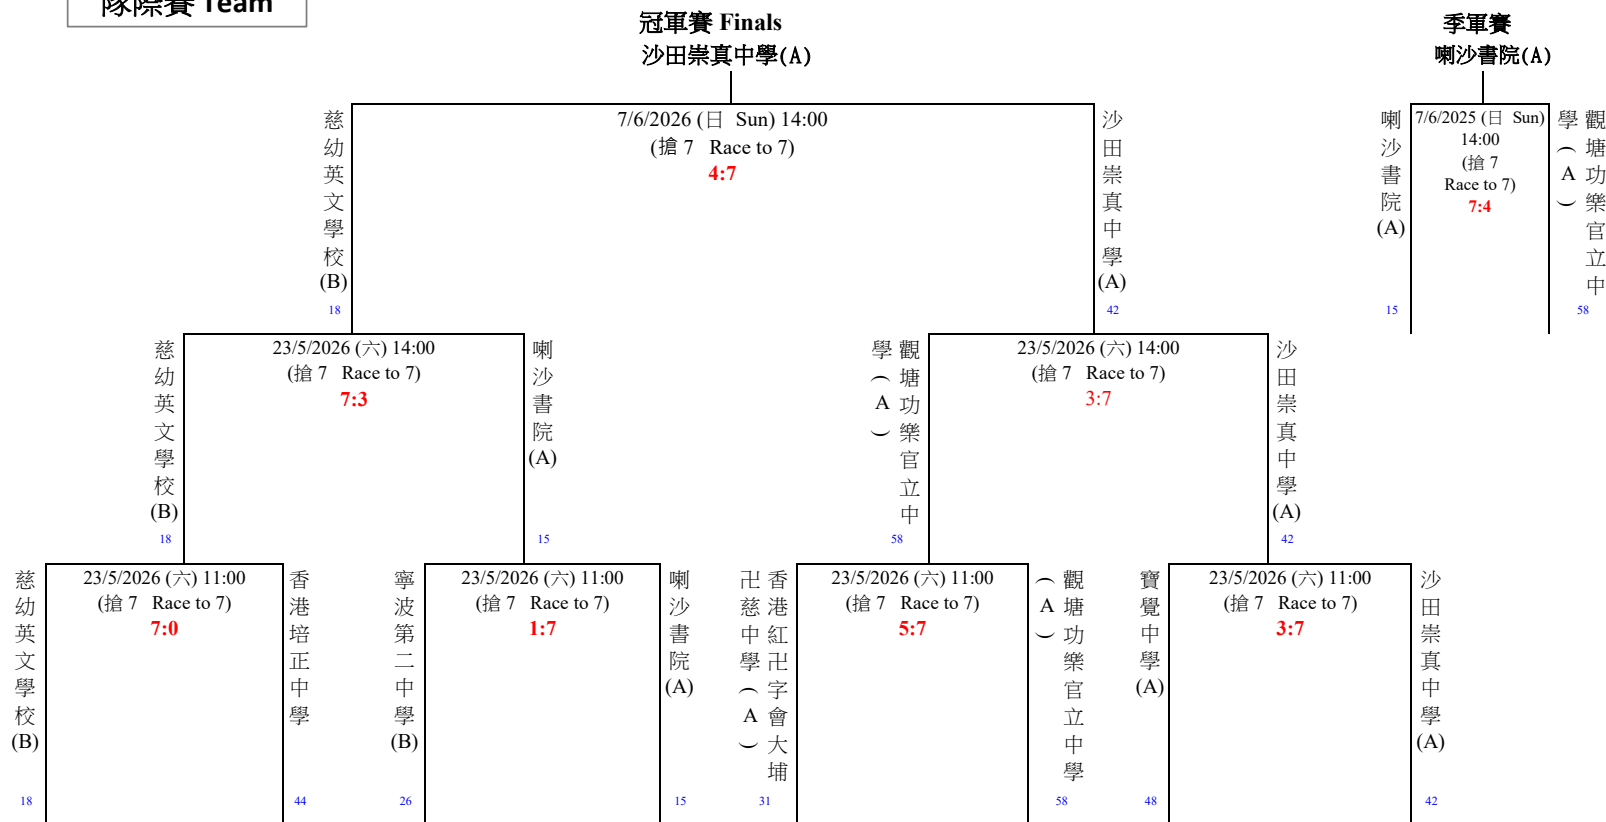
隊際賽 Team

冠軍賽 Finals
沙田崇真中學(A)

季軍賽
喇沙書院(A)

慈幼英文學校(B) 18

7/6/2026 (日 Sun) 14:00
(搶 7 Race to 7)
4:7

沙田崇真中學(A) 42

喇沙書院(A) 15

7/6/2025 (日 Sun) 14:00
(搶 7 Race to 7)
7:4

觀塘功樂官立中學(A) 58

慈幼英文學校(B) 18

23/5/2026 (六) 14:00
(搶 7 Race to 7)
7:3

喇沙書院(A) 15

觀塘功樂官立中學(A) 58

23/5/2026 (六) 14:00
(搶 7 Race to 7)
3:7

沙田崇真中學(A) 42

慈幼英文學校(B) 18

23/5/2026 (六) 11:00
(搶 7 Race to 7)
7:0

香港培正中學 44

寧波第二中學(B) 26

23/5/2026 (六) 11:00
(搶 7 Race to 7)
1:7

喇沙書院(A) 15

香港紅卍字會大埔卍慈中學(A) 31

23/5/2026 (六) 11:00
(搶 7 Race to 7)
5:7

觀塘功樂官立中學(A) 58

寶覺中學(A) 48

23/5/2026 (六) 11:00
(搶 7 Race to 7)
3:7

沙田崇真中學(A) 42